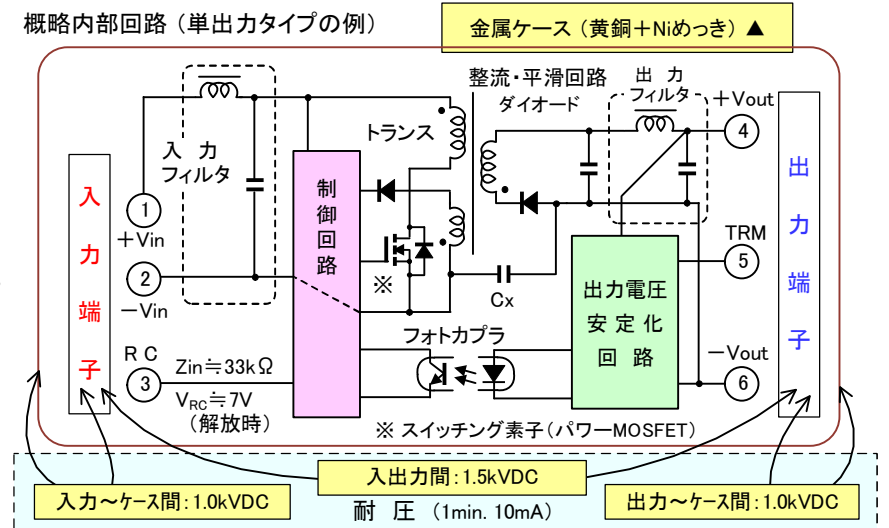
概略内部回路（単出力タイプの例）

金属ケース（黄銅＋Niめっき）▲

整流・平滑回路

ダイオード

出力フィルタ

＋Vout

トランス

入力フィルタ

入力端子

出力端子

制御回路

1 ＋Vin

2 －Vin

※

Cx

4

TRM 5

出力電圧安定化回路

フォトカプラ

－Vout 6

ＲＣ 3

Zin≒33kΩ

$V_{RC}$≒7V（解放時）

※ スイッチング素子（パワーMOSFET）

入出力間：1.5kVDC

入力～ケース間：1.0kVDC

耐圧（1min. 10mA）

出力～ケース間：1.0kVDC